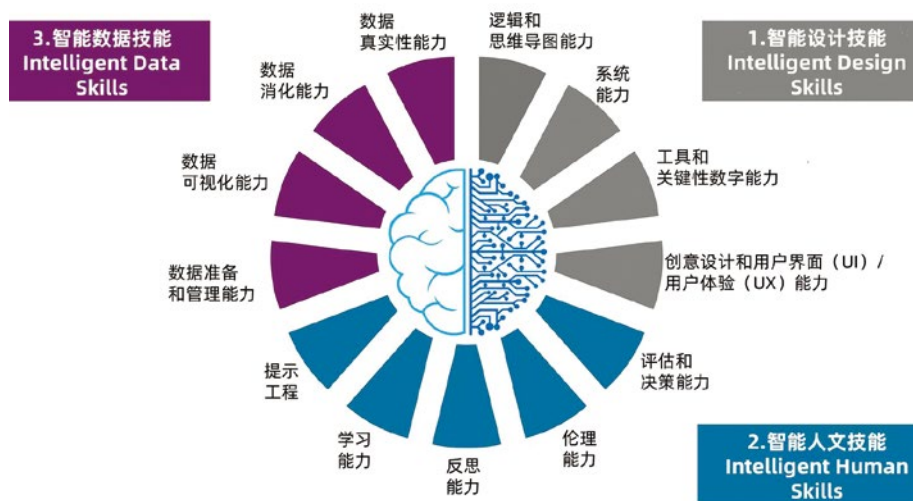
3.智能数据技能
Intelligent Data Skills

数据
真实性能力

逻辑和
思维导图能力

1.智能设计技能
Intelligent Design Skills

数据
消化能力

系统
能力

工具和
关键性数字能力

数据
可视化能力

创意设计和用户界面（UI）/
用户体验（UX）能力

数据准备
和管理能力

提示
工程

评估和
决策能力

学习
能力

伦理
能力

反思
能力

2.智能人文技能
Intelligent Human Skills